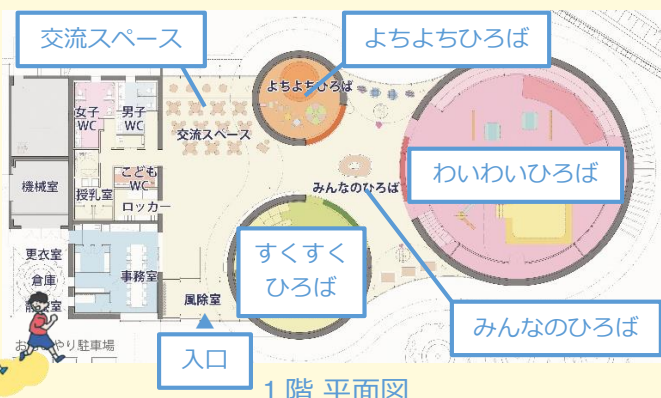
交流スペース

よちよちひろば

よちよちひろば

女子 WC

男子 WC

交流スペース

わいわいひろば

こども WC

機械室

授乳室

みんなのひろば

ロッカー

更衣室

すくすく ひろば

倉庫

事務室

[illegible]室

風除室

みんなのひろば

お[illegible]やり駐車場

入口

1階 平面図